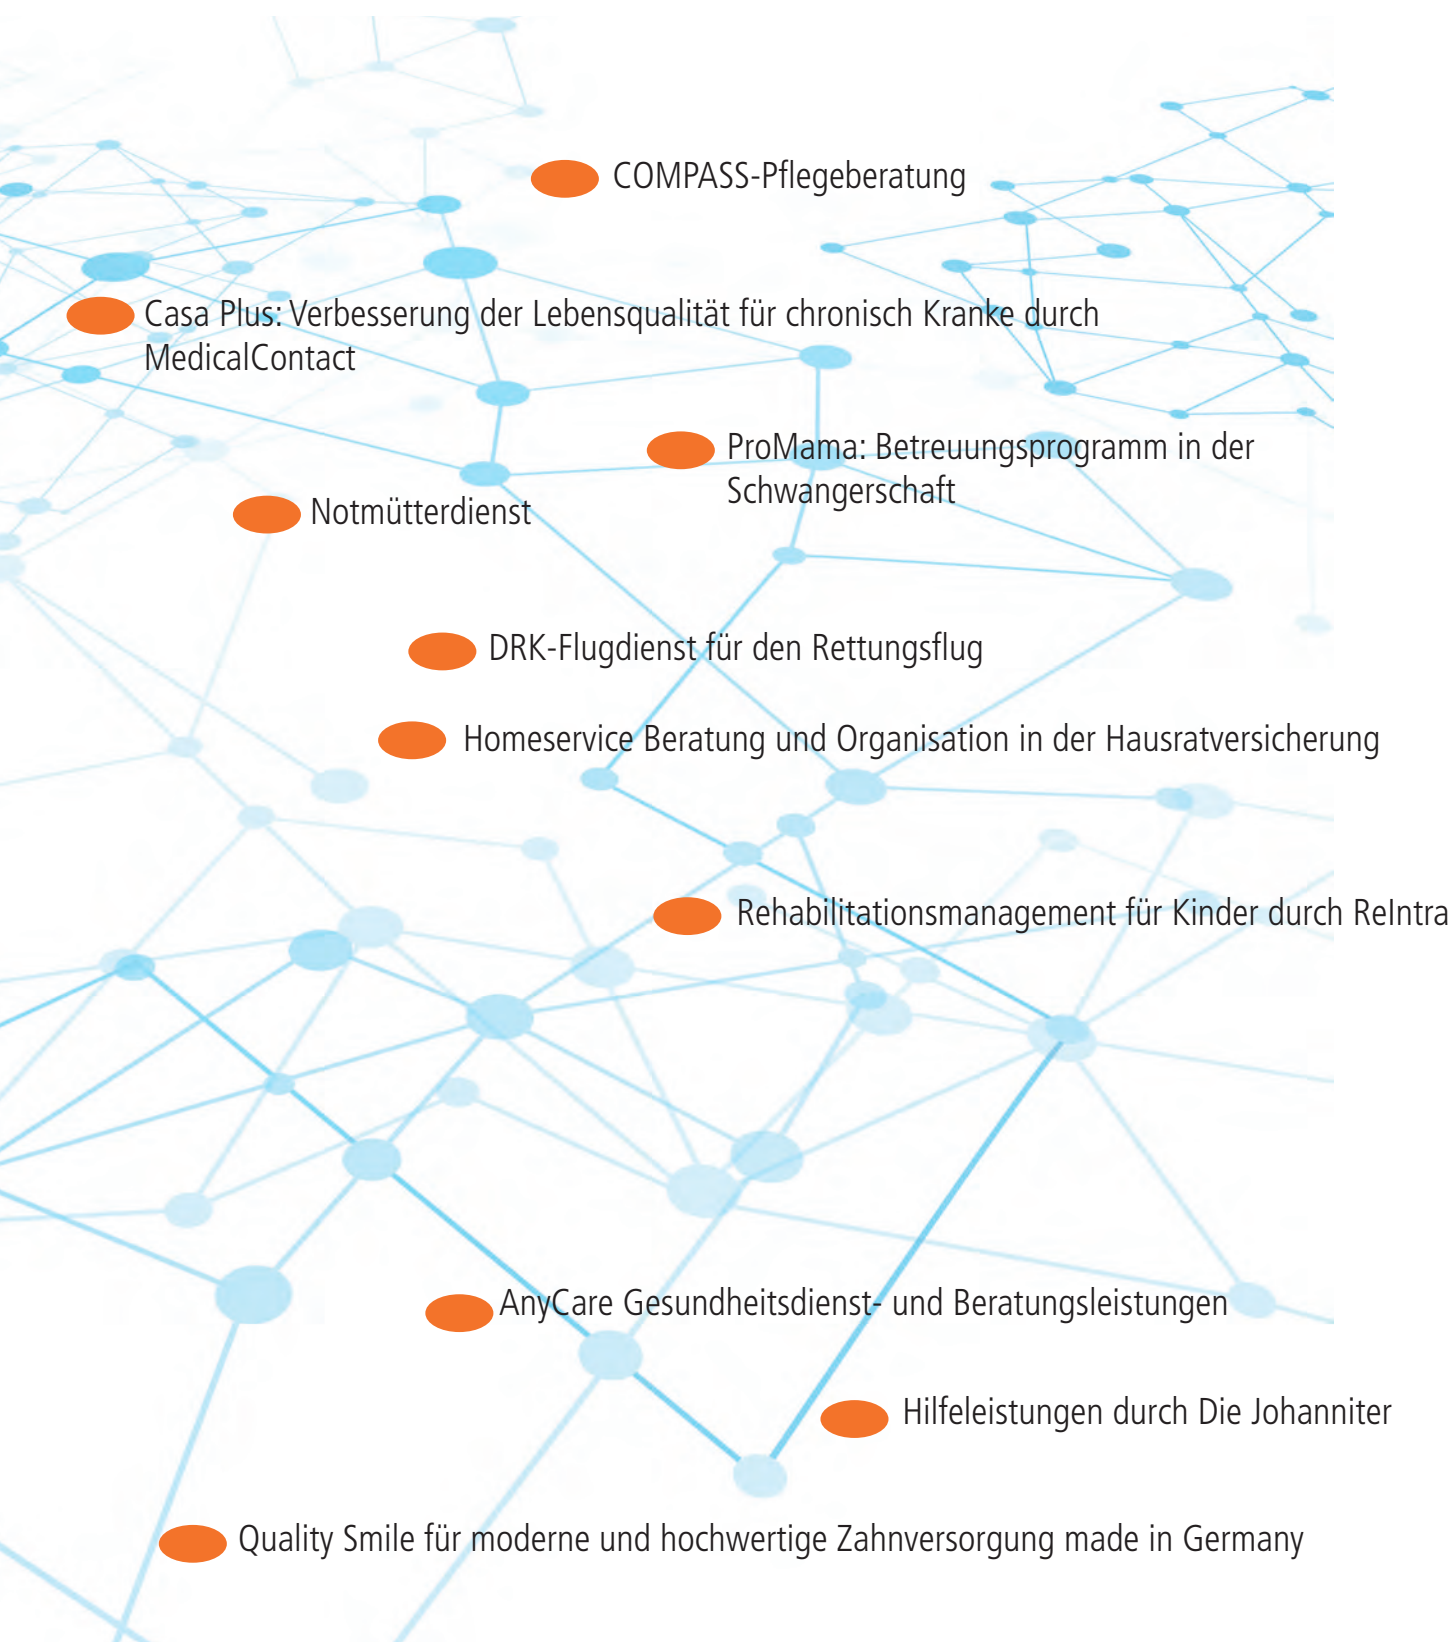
COMPASS-Pflegeberatung

Casa Plus: Verbesserung der Lebensqualität für chronisch Kranke durch MedicalContact

ProMama: Betreuungsprogramm in der Schwangerschaft

Notmütterdienst

DRK-Flugdienst für den Rettungsflug

Homeservice Beratung und Organisation in der Hausratversicherung

Rehabilitationsmanagement für Kinder durch ReIntra

AnyCare Gesundheitsdienst- und Beratungsleistungen

Hilfeleistungen durch Die Johanniter

Quality Smile für moderne und hochwertige Zahnversorgung made in Germany